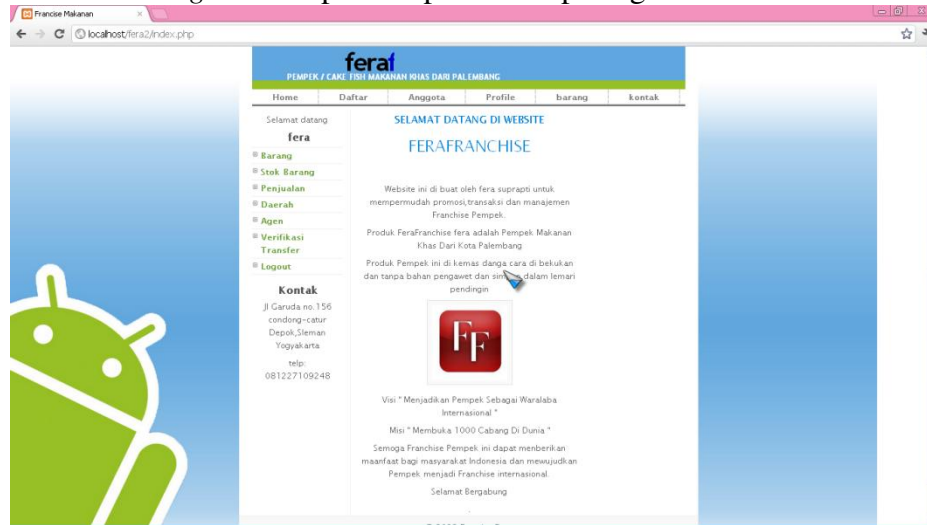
Francise Makanan

localhost/fera2/index.php

feraf

PEMPEK / CAKE FISH MAKANAN KHAS DARI PALEMBANG

Home | Daftar | Anggota | Profile | barang | kontak

Selamat datang

fera

Barang

Stok Barang

Penjualan

Daerah

Agen

Verifikasi Transfer

Logout

Kontak

Jl Garuda no.156 condong-catur Depok,Sleman Yogyakarta

telp: 081227109248

SELAMAT DATANG DI WEBSITE

FERAFRANCHISE

Website ini di buat oleh fera suprapti untuk mempermudah promosi,transaksi dan manajemen Franchise Pempek.

Produk FeraFranchise fera adalah Pempek Makanan Khas Dari Kota Palembang

Produk Pempek ini di kemas danga cara di bekukan dan tanpa bahan pengawet dan sim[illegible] dalam lemari pendingin

FF

Visi " Menjadikan Pempek Sebagai Waralaba Internasional "

Misi " Membuka 1000 Cabang Di Dunia "

Semoga Franchise Pempek ini dapat memberikan maanfaat bagi masyarakat Indonesia dan mewujudkan Pempek menjadi Franchise internasional.

Selamat Bergabung

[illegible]